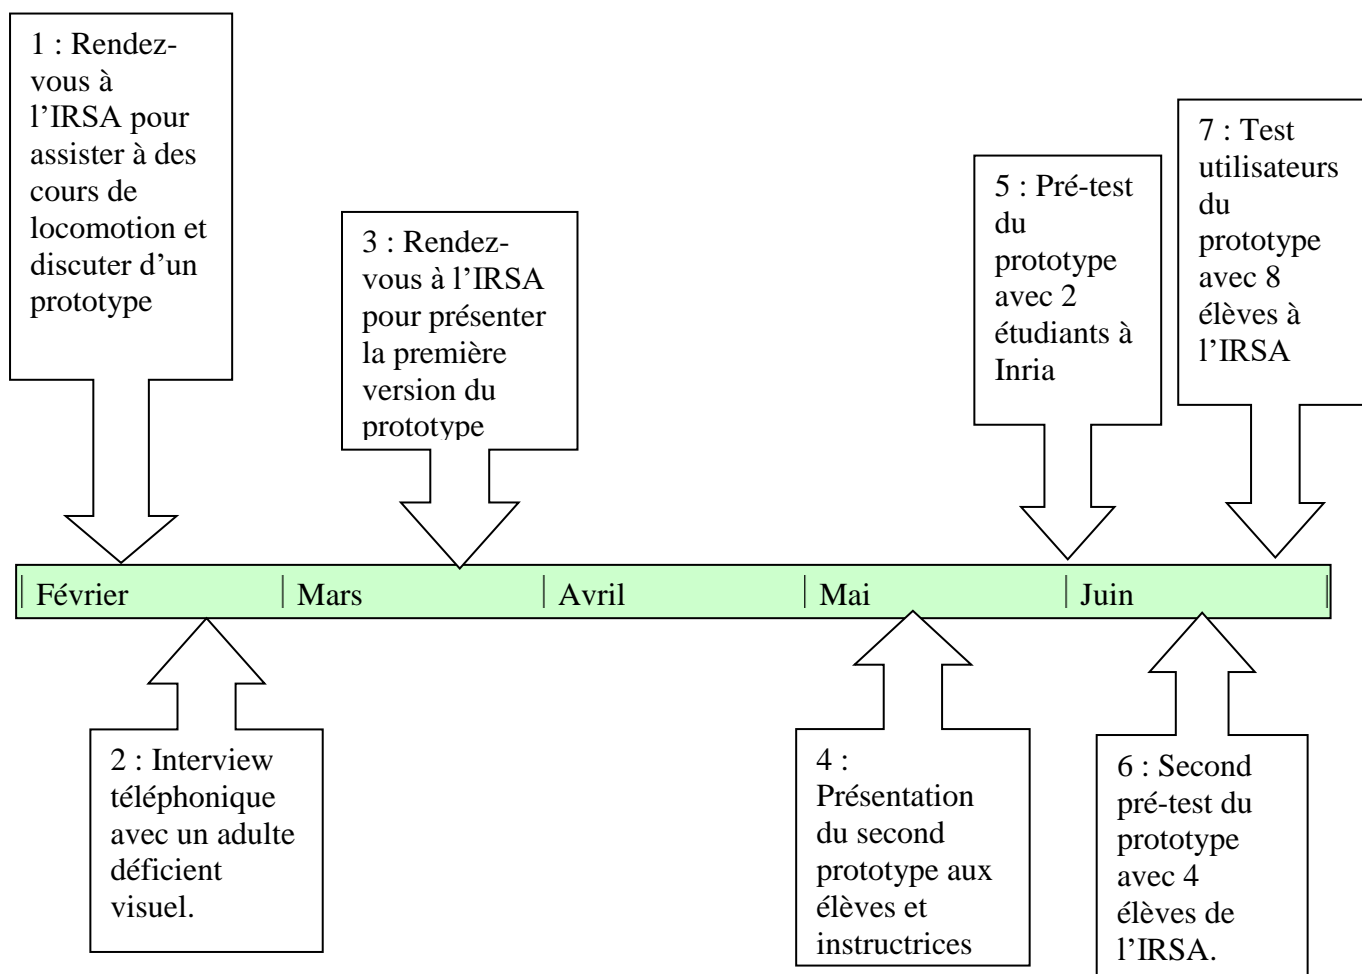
1 : Rendez-vous à l'IRSA pour assister à des cours de locomotion et discuter d'un prototype

3 : Rendez-vous à l'IRSA pour présenter la première version du prototype

5 : Pré-test du prototype avec 2 étudiants à Inria

7 : Test utilisateurs du prototype avec 8 élèves à l'IRSA

Février | Mars | Avril | Mai | Juin

2 : Interview téléphonique avec un adulte déficient visuel.

4 : Présentation du second prototype aux élèves et instructrices

6 : Second pré-test du prototype avec 4 élèves de l'IRSA.